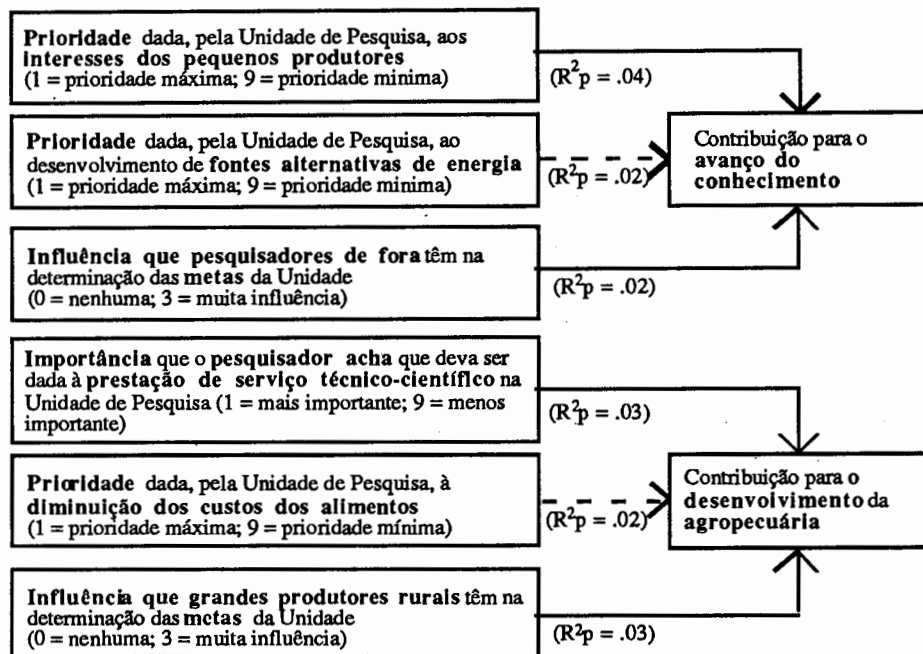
**Prioridade** dada, pela Unidade de Pesquisa, aos **interesses dos pequenos produtores** (1 = prioridade máxima; 9 = prioridade minima)

($R^2p = .04$)

**Prioridade** dada, pela Unidade de Pesquisa, ao desenvolvimento de **fontes alternativas de energia** (1 = prioridade máxima; 9 = prioridade minima)

($R^2p = .02$)

Contribuição para o **avanço do conhecimento**

**Influência que pesquisadores de fora** têm na determinação das **metas** da Unidade (0 = nenhuma; 3 = muita influência)

($R^2p = .02$)

**Importância** que o **pesquisador acha** que deva ser dada à **prestação de serviço técnico-científico** na Unidade de Pesquisa (1 = mais importante; 9 = menos importante)

($R^2p = .03$)

**Prioridade** dada, pela Unidade de Pesquisa, à **diminuição dos custos dos alimentos** (1 = prioridade máxima; 9 = prioridade mínima)

($R^2p = .02$)

Contribuição para o **desenvolvimento** da **agropecuária**

**Influência que grandes produtores rurais** têm na determinação das **metas** da Unidade (0 = nenhuma; 3 = muita influência)

($R^2p = .03$)